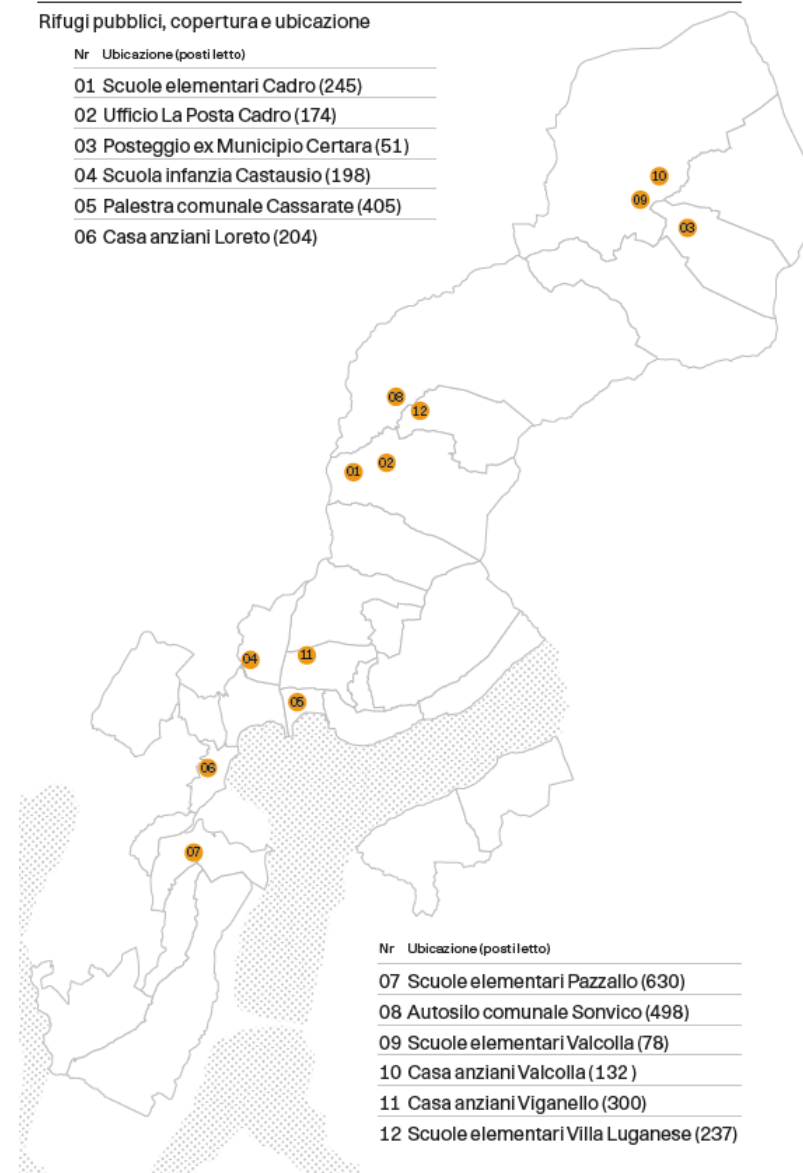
Rifugi pubblici, copertura e ubicazione

| Nr | Ubicazione (posti letto) |
|---|---|
| 01 | Scuole elementari Cadro (245) |
| 02 | Ufficio La Posta Cadro (174) |
| 03 | Posteggio ex Municipio Certara (51) |
| 04 | Scuola infanzia Castausio (198) |
| 05 | Palestra comunale Cassarate (405) |
| 06 | Casa anziani Loreto (204) |

10
09
03
08
12
01
02
04
11
05
06
07

| Nr | Ubicazione (posti letto) |
|---|---|
| 07 | Scuole elementari Pazzallo (630) |
| 08 | Autosilo comunale Sonvico (498) |
| 09 | Scuole elementari Valcolla (78) |
| 10 | Casa anziani Valcolla (132 ) |
| 11 | Casa anziani Viganello (300) |
| 12 | Scuole elementari Villa Luganese (237) |